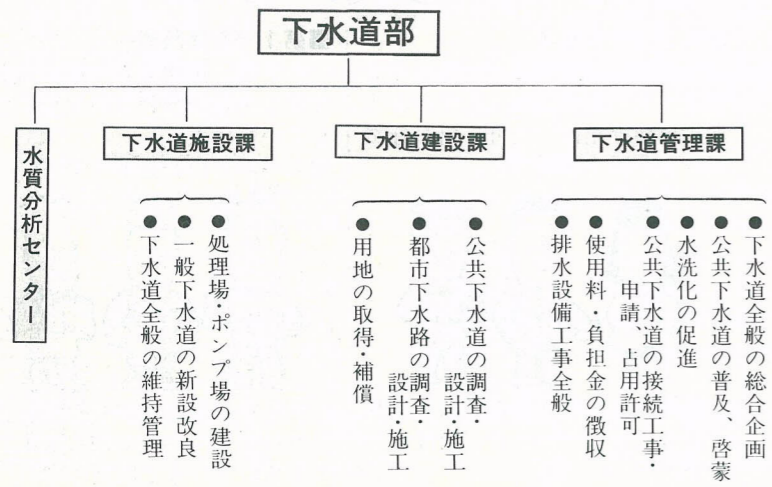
下水道部

水質分析センター

下水道施設課

● 処理場・ポンプ場の建設
● 一般下水道の新設改良
● 下水道全般の維持管理

下水道建設課

● 公共下水道の調査・設計・施工
● 都市下水路の調査・設計・施工
● 用地の取得・補償

下水道管理課

● 下水道全般の総合企画
● 公共下水道の普及、啓蒙
● 水洗化の促進
● 公共下水道の接続工事・申請、占用許可
● 使用料・負担金の徴収
● 排水設備工事全般